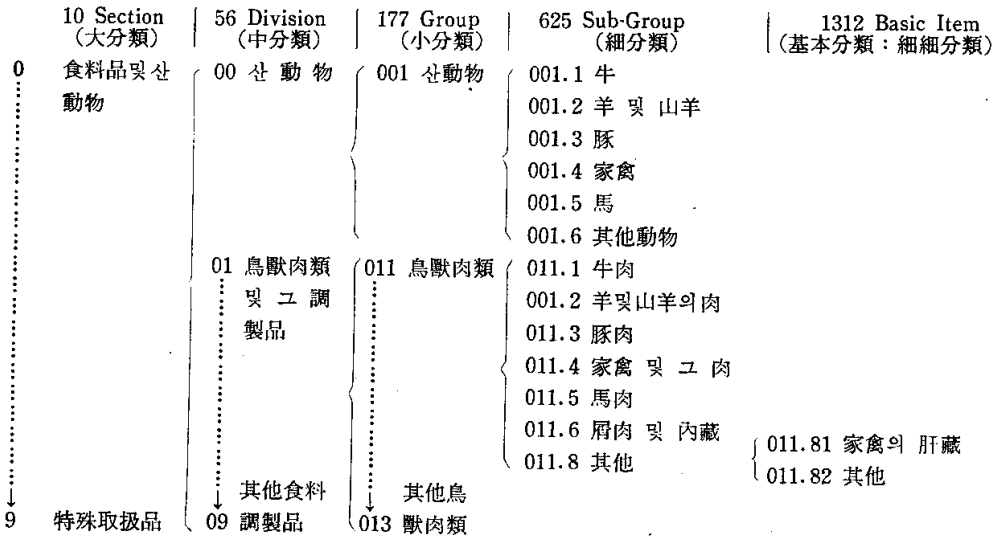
| 10 Section (大分類) | 56 Division (中分類) | 177 Group (小分類) | 625 Sub-Group (細分類) | 1312 Basic Item (基本分類：細細分類) |
|---|---|---|---|---|
| 0 食料品및산動物 | 00 산 動 物 | 001 산動物 | 001.1 牛 | |
| | | | 001.2 羊 및 山羊 | |
| | | | 001.3 豚 | |
| | | | 001.4 家禽 | |
| | | | 001.5 馬 | |
| | | | 001.6 其他動物 | |
| | 01 鳥獸肉類 및 그 調製品 | 011 鳥獸肉類 | 011.1 牛肉 | |
| | | | 001.2 羊및山羊의肉 | |
| | | | 011.3 豚肉 | |
| | | | 011.4 家禽 및 그 肉 | |
| | | | 011.5 馬肉 | |
| | | | 011.6 屑肉 및 內藏 | |
| | | | 011.8 其他 | 011.81 家禽의 肝藏 |
| | | | | 011.82 其他 |
| 9 特殊取扱品 | 09 其他食料調製品 | 013 其他鳥獸肉類 | | |